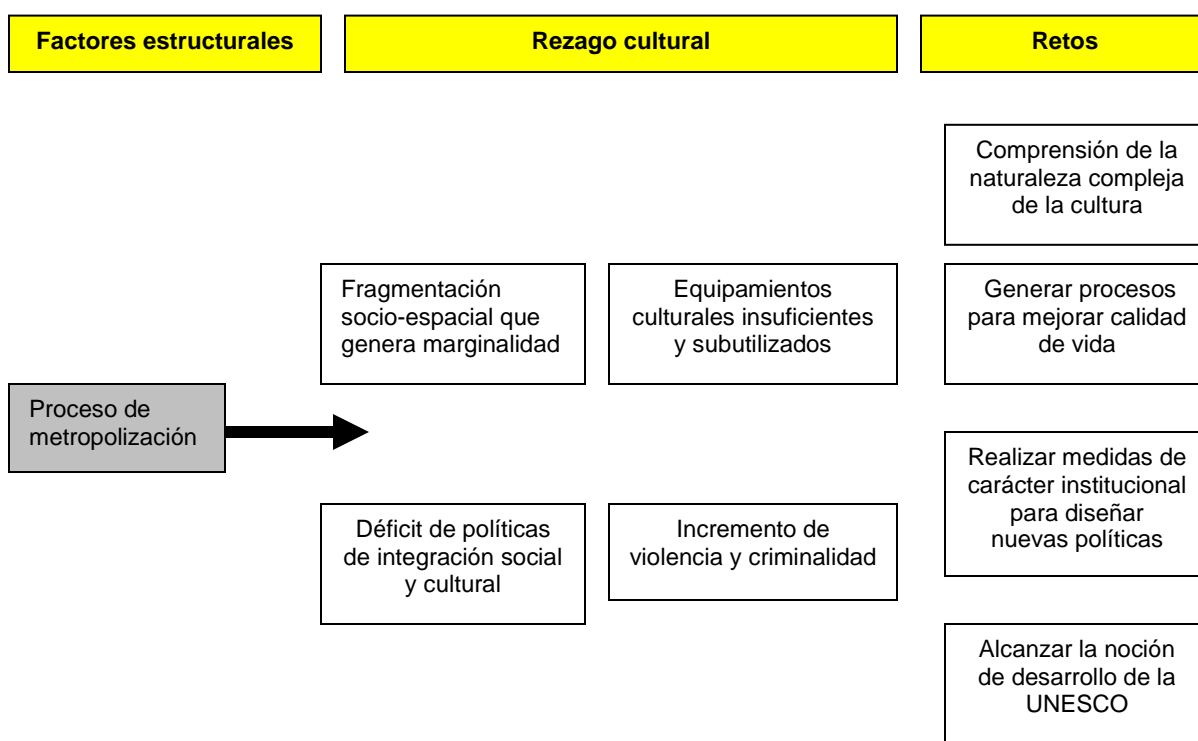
Factores estructurales

Rezago cultural

Retos

Comprensión de la naturaleza compleja de la cultura

Fragmentación socio-espacial que genera marginalidad

Equipamientos culturales insuficientes y subutilizados

Generar procesos para mejorar calidad de vida

Proceso de metropolización

Realizar medidas de carácter institucional para diseñar nuevas políticas

Déficit de políticas de integración social y cultural

Incremento de violencia y criminalidad

Alcanzar la noción de desarrollo de la UNESCO